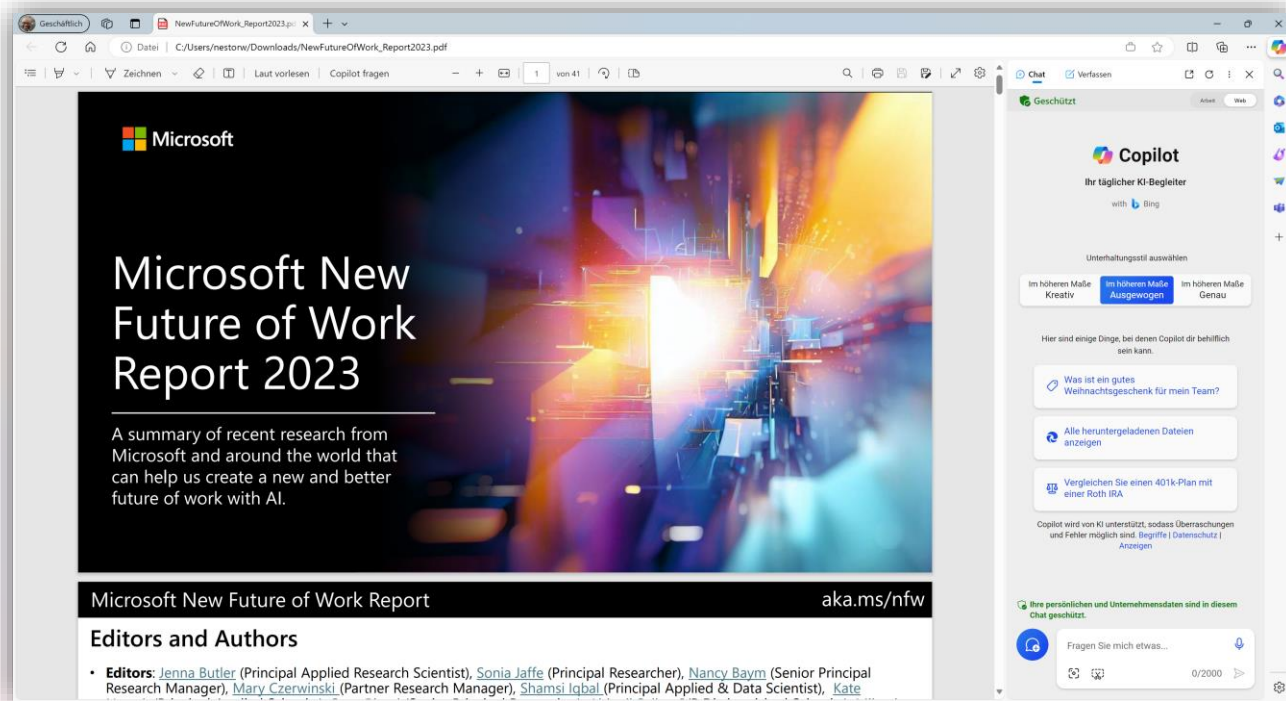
Geschäftlich

NewFutureOfWork_Report2023.pd ×

Datei | C:/Users/nestorw/Downloads/NewFutureOfWork_Report2023.pdf

Zeichnen | Laut vorlesen | Copilot fragen

1 von 41

Microsoft

Microsoft New Future of Work Report 2023

A summary of recent research from Microsoft and around the world that can help us create a new and better future of work with AI.

Microsoft New Future of Work Report

aka.ms/nfw

Editors and Authors

• Editors: Jenna Butler (Principal Applied Research Scientist), Sonia Jaffe (Principal Researcher), Nancy Baym (Senior Principal Research Manager), Mary Czerwinski (Partner Research Manager), Shamsi Iqbal (Principal Applied & Data Scientist), Kate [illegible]

Chat

Verfassen

Geschützt

Arbeit Web

Copilot

Ihr täglicher KI-Begleiter

with Bing

Unterhaltungsstil auswählen

Im höheren Maße Kreativ

Im höheren Maße Ausgewogen

Im höheren Maße Genau

Hier sind einige Dinge, bei denen Copilot dir behilflich sein kann.

Was ist ein gutes Weihnachtsgeschenk für mein Team?

Alle heruntergeladenen Dateien anzeigen

Vergleichen Sie einen 401k-Plan mit einer Roth IRA

Copilot wird von KI unterstützt, sodass Überraschungen und Fehler möglich sind. Begriffe | Datenschutz | Anzeigen

Ihre persönlichen und Unternehmensdaten sind in diesem Chat geschützt.

Fragen Sie mich etwas...

0/2000